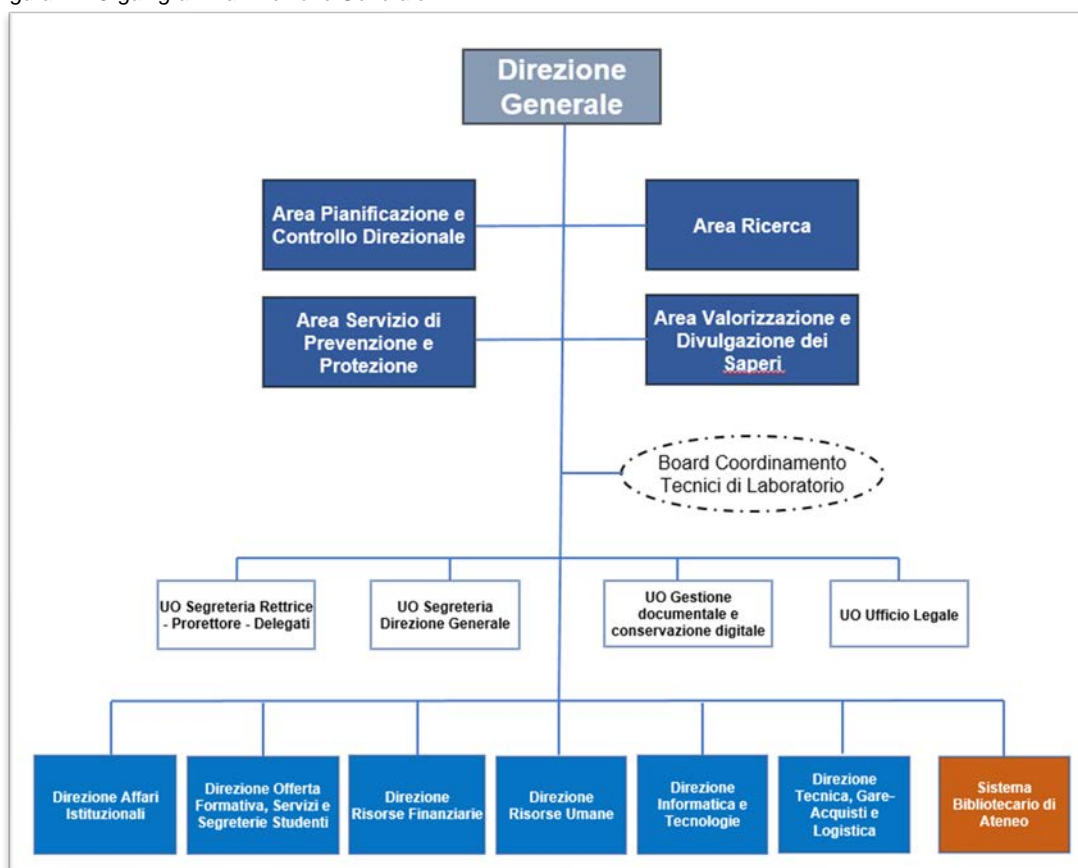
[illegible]

Direzione Generale

Area Pianificazione e Controllo Direzionale

Area Ricerca

Area Servizio di Prevenzione e Protezione

Area Valorizzazione e Divulgazione dei Saperi

Board Coordinamento Tecnici di Laboratorio

UO Segreteria Rettrice - Prorettore - Delegati

UO Segreteria Direzione Generale

UO Gestione documentale e conservazione digitale

UO Ufficio Legale

Direzione Affari Istituzionali

Direzione Offerta Formativa, Servizi e Segreterie Studenti

Direzione Risorse Finanziarie

Direzione Risorse Umane

Direzione Informatica e Tecnologie

Direzione Tecnica, Gare-Acquisti e Logistica

Sistema Bibliotecario di Ateneo